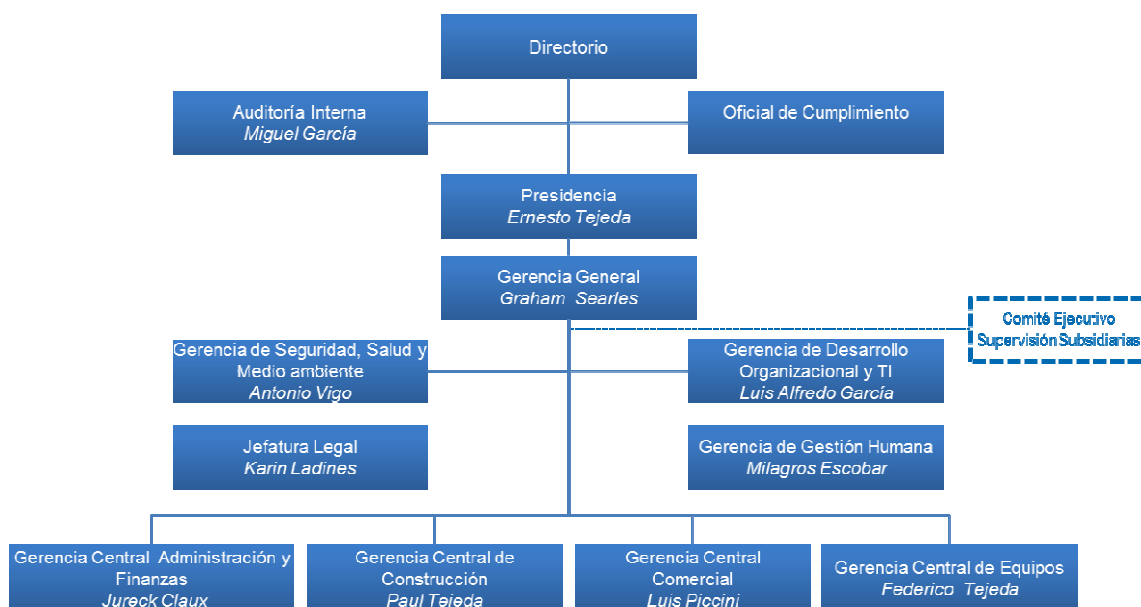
Directorio

Auditoría Interna
Miguel García

Oficial de Cumplimiento

Presidencia
Ernesto Tejeda

Gerencia General
Graham Searles

Comité Ejecutivo
Supervisión Subsidiarias

Gerencia de Seguridad, Salud y Medio ambiente
Antonio Vigo

Gerencia de Desarrollo Organizacional y TI
Luis Alfredo García

Jefatura Legal
Karin Ladines

Gerencia de Gestión Humana
Milagros Escobar

Gerencia Central Administración y Finanzas
Jureck Claux

Gerencia Central de Construcción
Paul Tejeda

Gerencia Central Comercial
Luis Piccini

Gerencia Central de Equipos
Federico Tejeda